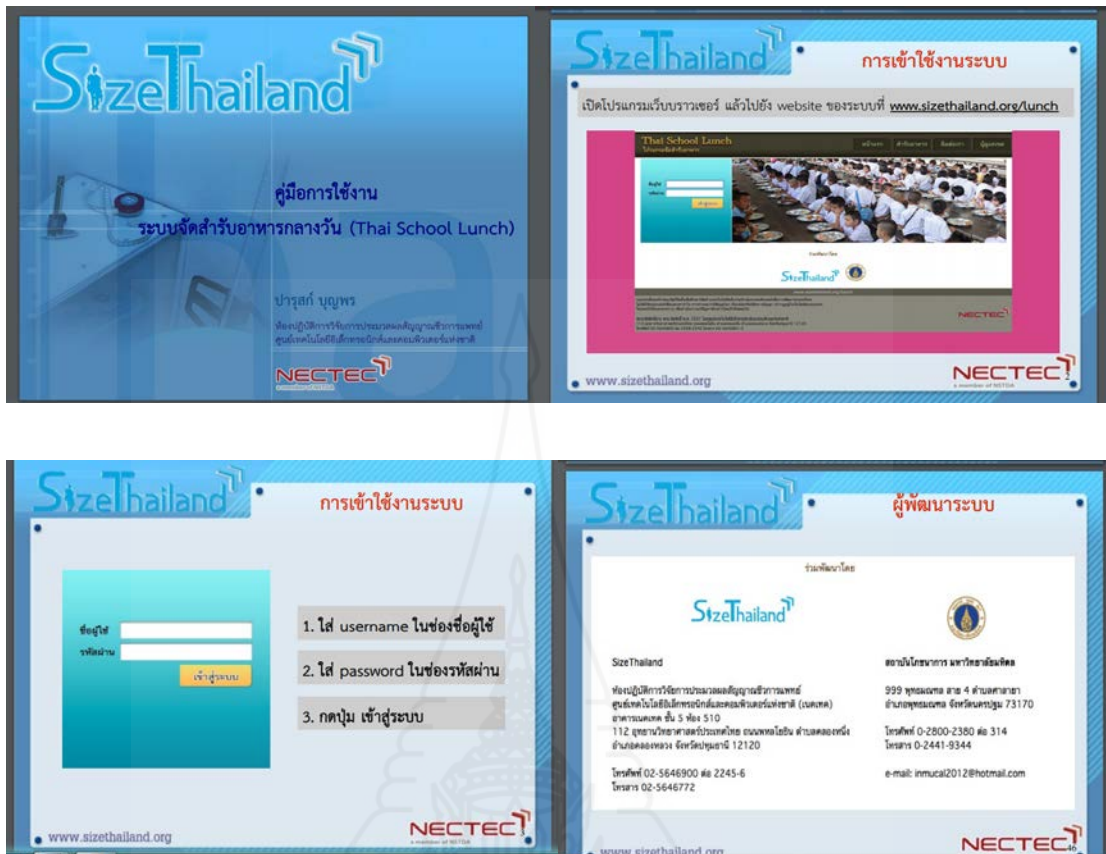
SizeThailand

คู่มือการใช้งาน
ระบบจัดสำรับอาหารกลางวัน (Thai School Lunch)

ปารุสก์ บุญพร
ห้องปฏิบัติการวิจัยการประมวลผลสัญญาณชีวการแพทย์
ศูนย์เทคโนโลยีอิเล็กทรอนิกส์และคอมพิวเตอร์แห่งชาติ

NECTEC
a member of NSTDA

SizeThailand
การเข้าใช้งานระบบ

เปิดโปรแกรมเว็บบราวเซอร์ แล้วไปยัง website ของระบบที่ www.sizethailand.org/lunch

Thai School Lunch
หน้าแรก
ชื่อผู้ใช้
รหัสผ่าน
เข้าสู่ระบบ
SizeThailand
NECTEC

www.sizethailand.org
NECTEC
a member of NSTDA

SizeThailand
การเข้าใช้งานระบบ

ชื่อผู้ใช้
รหัสผ่าน
เข้าสู่ระบบ

1. ใส่ username ในช่องชื่อผู้ใช้
2. ใส่ password ในช่องรหัสผ่าน
3. กดปุ่ม เข้าสู่ระบบ

www.sizethailand.org
NECTEC

SizeThailand
ผู้พัฒนาระบบ

ร่วมพัฒนาโดย

SizeThailand

SizeThailand
ห้องปฏิบัติการวิจัยการประมวลผลสัญญาณชีวการแพทย์
ศูนย์เทคโนโลยีอิเล็กทรอนิกส์และคอมพิวเตอร์แห่งชาติ (เนคเทค)
อาคารเนคเทค ชั้น 5 ห้อง 510
112 อุทยานวิทยาศาสตร์ประเทศไทย ถนนพหลโยธิน ตำบลคลองหนึ่ง
อำเภอคลองหลวง จังหวัดปทุมธานี 12120

โทรศัพท์ 02-5646900 ต่อ 2245-6
โทรสาร 02-5646772

สถาบันโภชนาการ มหาวิทยาลัยมหิดล
999 พุทธมณฑล สาย 4 ตำบลศาลายา
อำเภอพุทธมณฑล จังหวัดนครปฐม 73170

โทรศัพท์ 0-2800-2380 ต่อ 314
โทรสาร 0-2441-9344

e-mail: inmucal2012@hotmail.com

www.sizethailand.org
NECTEC